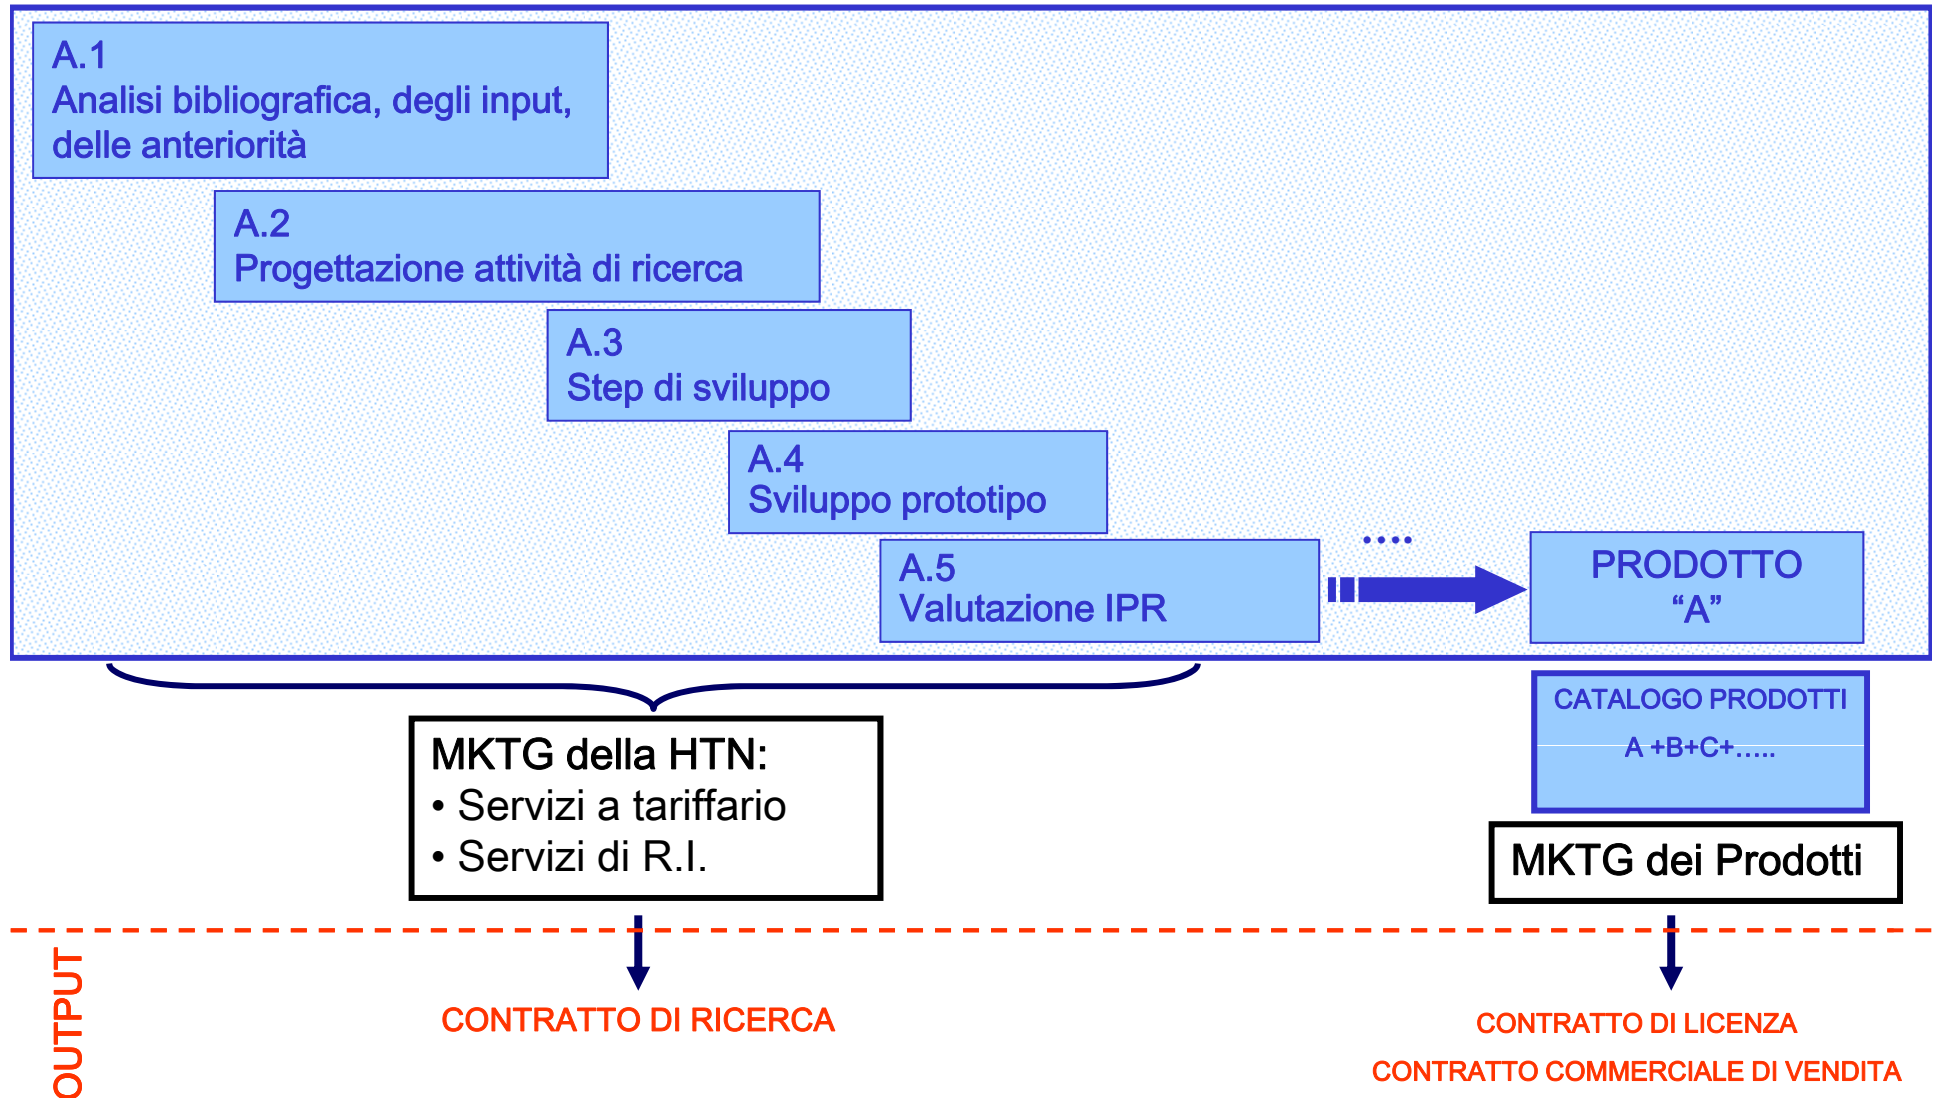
A.1
Analisi bibliografica, degli input, delle anteriorità

A.2
Progettazione attività di ricerca

A.3
Step di sviluppo

A.4
Sviluppo prototipo

A.5
Valutazione IPR

....

PRODOTTO
“A”

CATALOGO PRODOTTI
A +B+C+.....

MKTG della HTN:
• Servizi a tariffario
• Servizi di R.I.

MKTG dei Prodotti

OUTPUT

CONTRATTO DI RICERCA

CONTRATTO DI LICENZA
CONTRATTO COMMERCIALE DI VENDITA